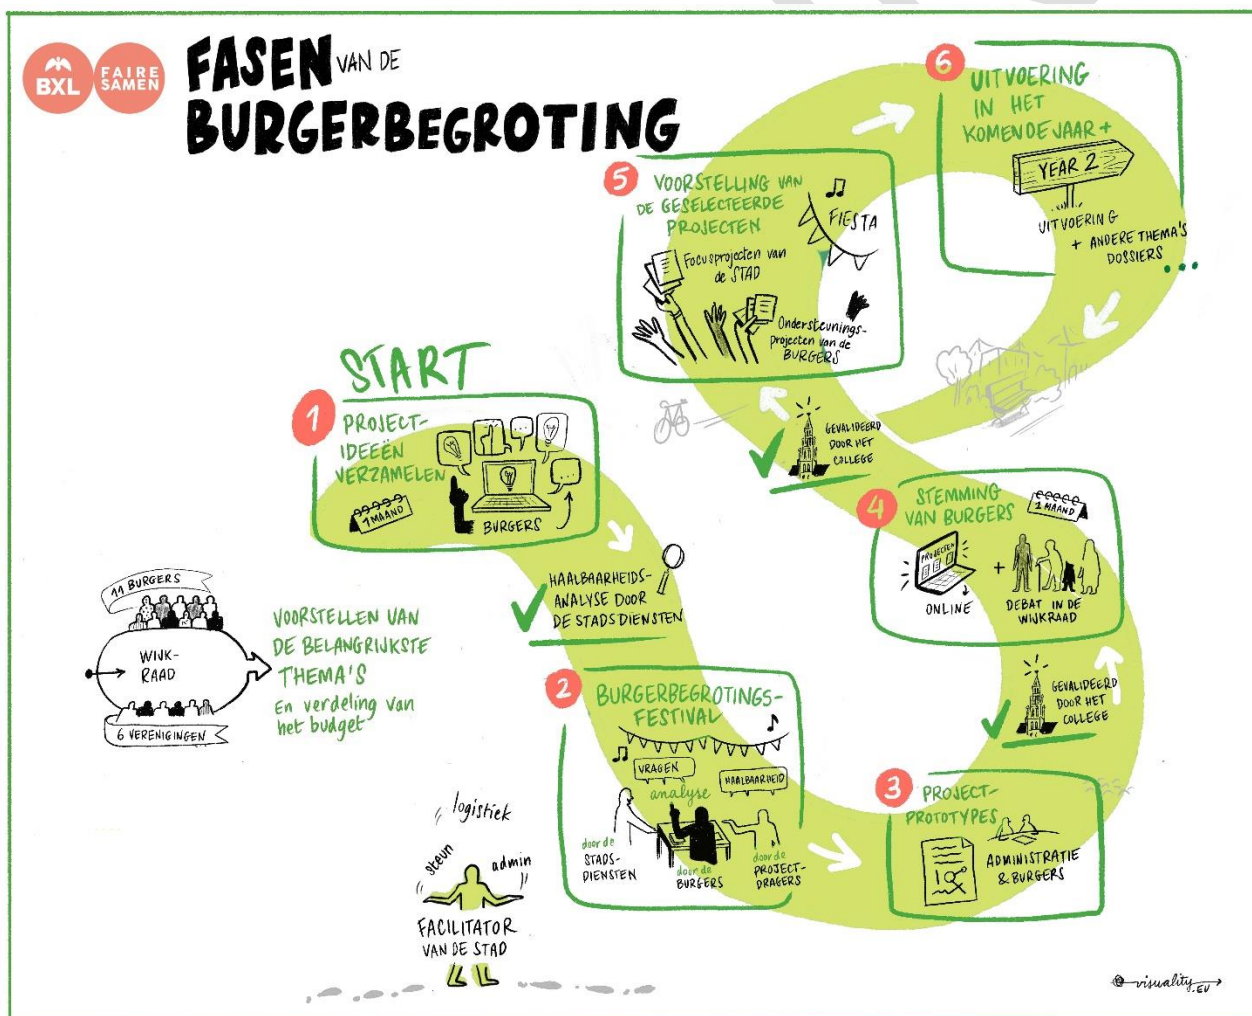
BXL FAIRE SAMEN

FASEN VAN DE BURGERBEGROTING

6 UITVOERING IN HET KOMENDE JAAR +
YEAR 2
UITVOERING + ANDERE THEMA'S DOSSIERS ...

5 VOORSTELLING VAN DE GESELECTEERDE PROJECTEN
FIESTA
Focusprojecten van de STAD
Ondersteunings-projecten van de BURGERS

START

1 PROJECT-IDEEËN VERZAMELEN
1 MAAND
BURGERS

GEVALIDEERD DOOR HET COLLEGE

4 STEMMING VAN BURGERS
1 MAAND
PROJECTEN
ONLINE
+
DEBAT IN DE WIJKRAAD

HAALBAARHEIDS-ANALYSE DOOR DE STADSDIENSTEN

11 BURGERS
WIJK-RAAD
6 VERENIGINGEN

VOORSTELLEN VAN DE BELANGRIJKSTE THEMA'S
En verdeling van het budget

GEVALIDEERD DOOR HET COLLEGE

2 BURGERBEGROTINGS-FESTIVAL
VRAGEN
HAALBAARHEID
analyse
door de STADS-DIENSTEN
door de BURGERS
door de PROJECT-DRAGERS

3 PROJECT-PROTOTYPES
ADMINISTRATIE & BURGERS

logistiek
steun
admin
FACILITATOR VAN DE STAD

visuality.eu